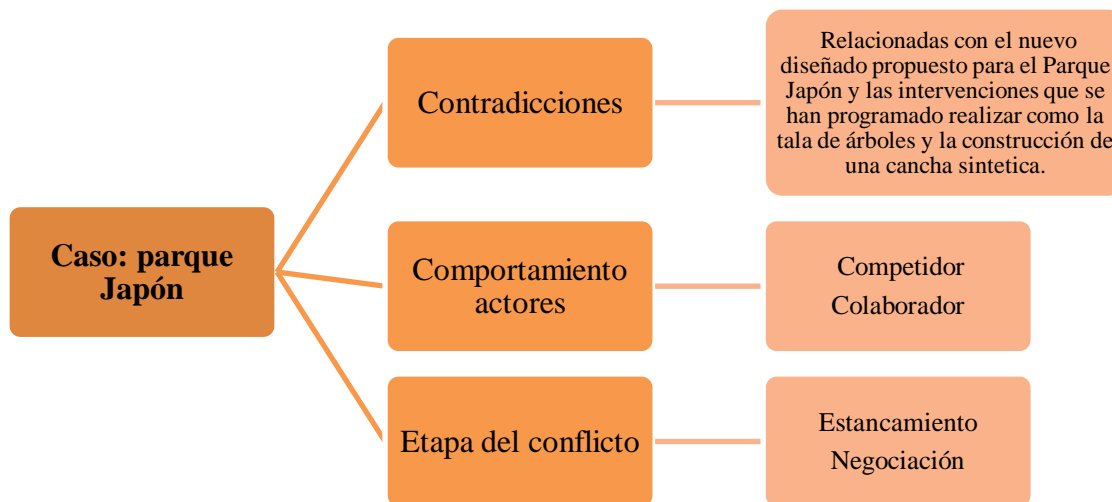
Caso: parque Japón

Contradicciones

Relacionadas con el nuevo diseñado propuesto para el Parque Japón y las intervenciones que se han programado realizar como la tala de árboles y la construcción de una cancha sintetica.

Comportamiento actores

Competidor

Colaborador

Etapa del conflicto

Estancamiento

Negociación